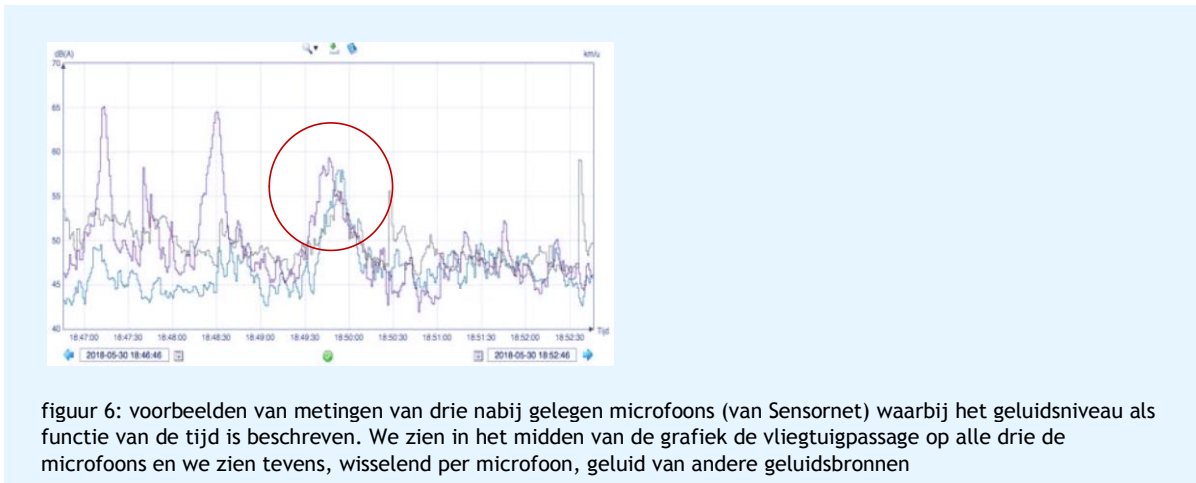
dB(A)

km/u

70

65

60

55

50

45

40

18:47:00 18:47:30 18:48:00 18:48:30 18:49:00 18:49:30 18:50:00 18:50:30 18:51:00 18:51:30 18:52:00 18:52:30

Tijd

2018-05-30 18:46:46

2018-05-30 18:52:46

figuur 6: voorbeelden van metingen van drie nabij gelegen microfoons (van Sensornet) waarbij het geluidsniveau als functie van de tijd is beschreven. We zien in het midden van de grafiek de vliegtuigpassage op alle drie de microfoons en we zien tevens, wisselend per microfoon, geluid van andere geluidsbronnen